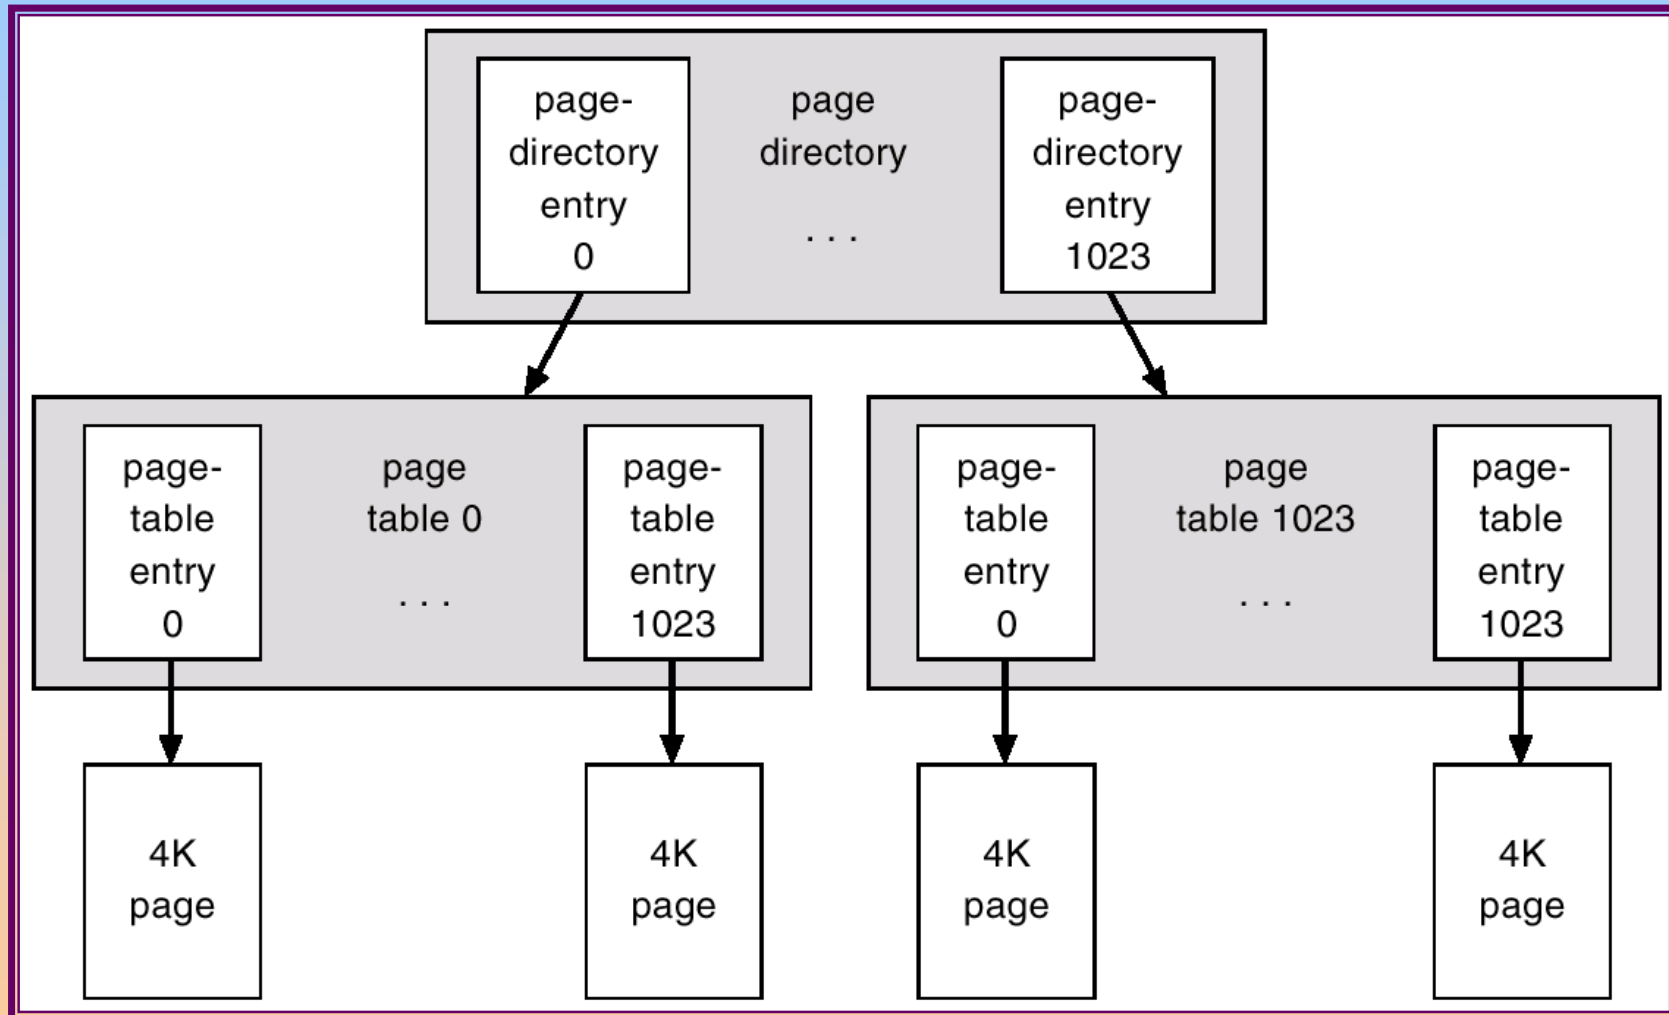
page-directory entry 0

page directory

. . .

page-directory entry 1023

page-table entry 0

page table 0

. . .

page-table entry 1023

page-table entry 0

page table 1023

. . .

page-table entry 1023

4K page

4K page

4K page

4K page